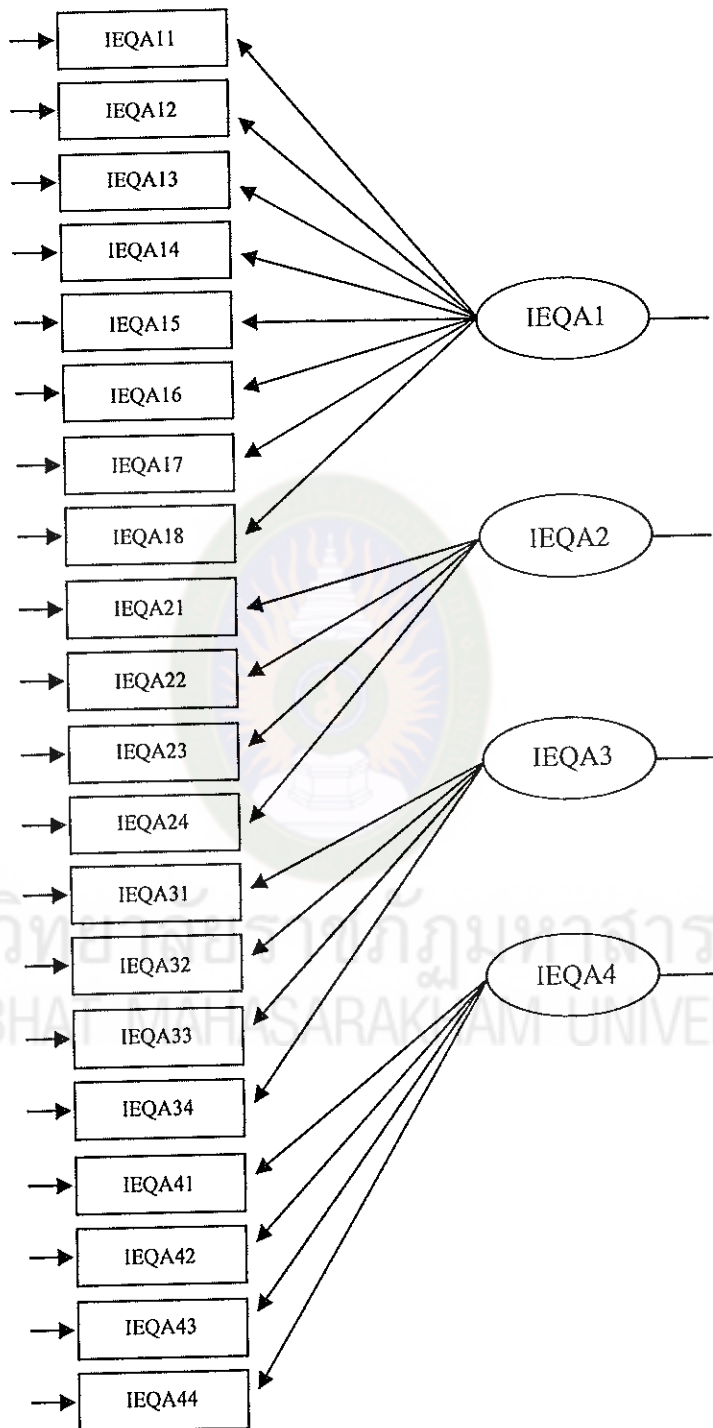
IEQA11
IEQA12
IEQA13
IEQA14
IEQA15
IEQA16
IEQA17
IEQA18
IEQA21
IEQA22
IEQA23
IEQA24
IEQA31
IEQA32
IEQA33
IEQA34
IEQA41
IEQA42
IEQA43
IEQA44

IEQA1
IEQA2
IEQA3
IEQA4

วิทยาลัยราชภัฏมหาสาร
BHAT MAHASARAKHAM UNIVE